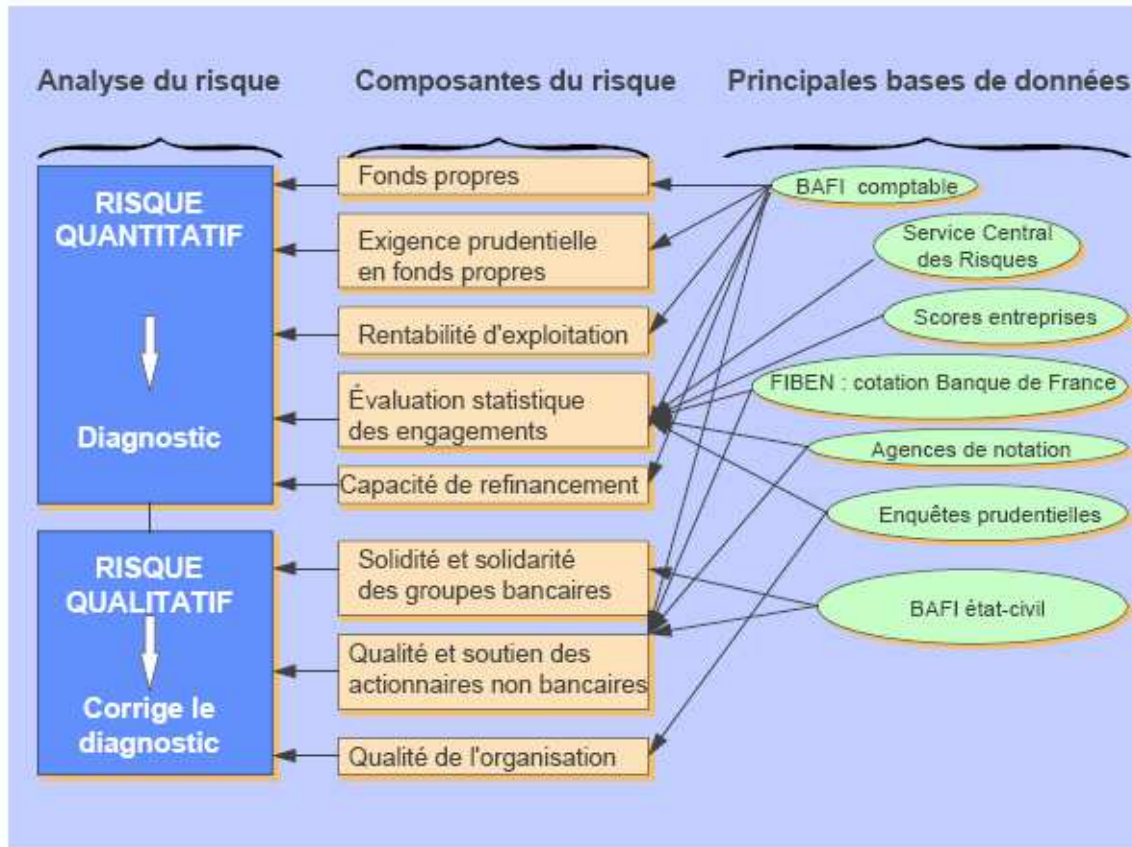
Analyse du risque

Composantes du risque

Principales bases de données

RISQUE QUANTITATIF

Diagnostic

RISQUE QUALITATIF

Corrige le diagnostic

Fonds propres

Exigence prudentielle en fonds propres

Rentabilité d'exploitation

Évaluation statistique des engagements

Capacité de refinancement

Solidité et solidarité des groupes bancaires

Qualité et soutien des actionnaires non bancaires

Qualité de l'organisation

BAFI comptable

Service Central des Risques

Scores entreprises

FIBEN : cotation Banque de France

Agences de notation

Enquêtes prudentielles

BAFI état-civil